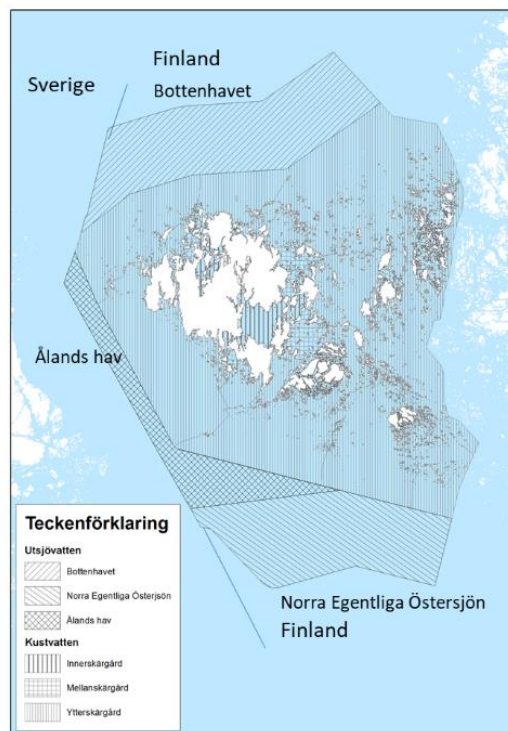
Finland
Sverige
Bottenhavet

Ålands hav

Teckenförklaring
Utsjövatten
Bottenhavet
Norra Egentliga Östersjön
Ålands hav
Kustvatten
Innerskärgård
Mellanskärgård
Ytterskärgård

Norra Egentliga Östersjön
Finland